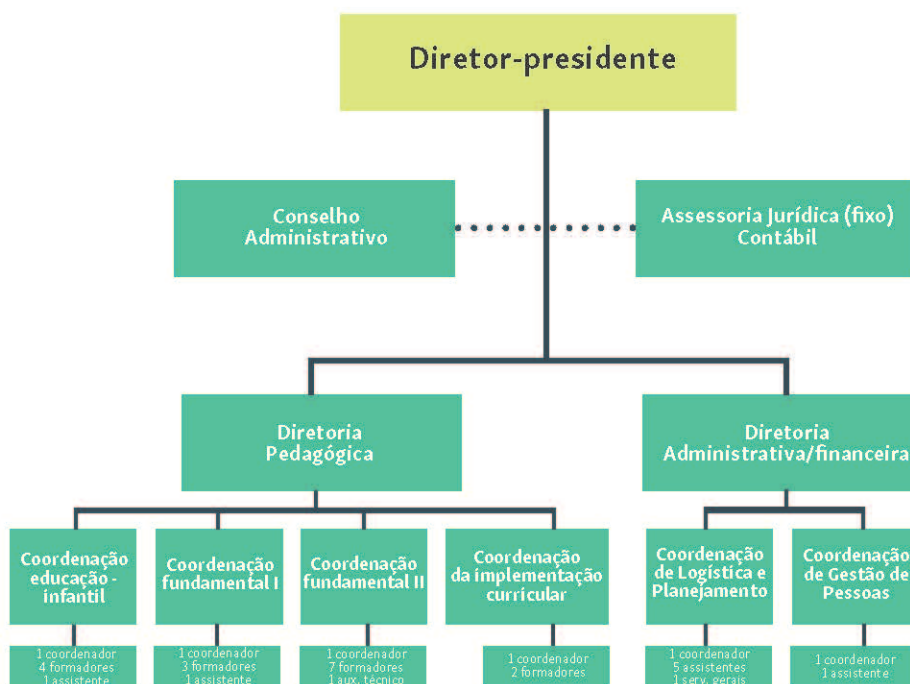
Diretor-presidente

Conselho Administrativo

Assessoria Jurídica (fixo) Contábil

Diretoria Pedagógica

Diretoria Administrativa/financeira

Coordenação educação - infantil

1 coordenador
4 formadores
1 assistente

Coordenação fundamental I

1 coordenador
3 formadores
1 assistente

Coordenação fundamental II

1 coordenador
7 formadores
1 aux. técnico

Coordenação da implementação curricular

1 coordenador
2 formadores

Coordenação de Logística e Planejamento

1 coordenador
5 assistentes
1 serv. gerais

Coordenação de Gestão de Pessoas

1 coordenador
1 assistente